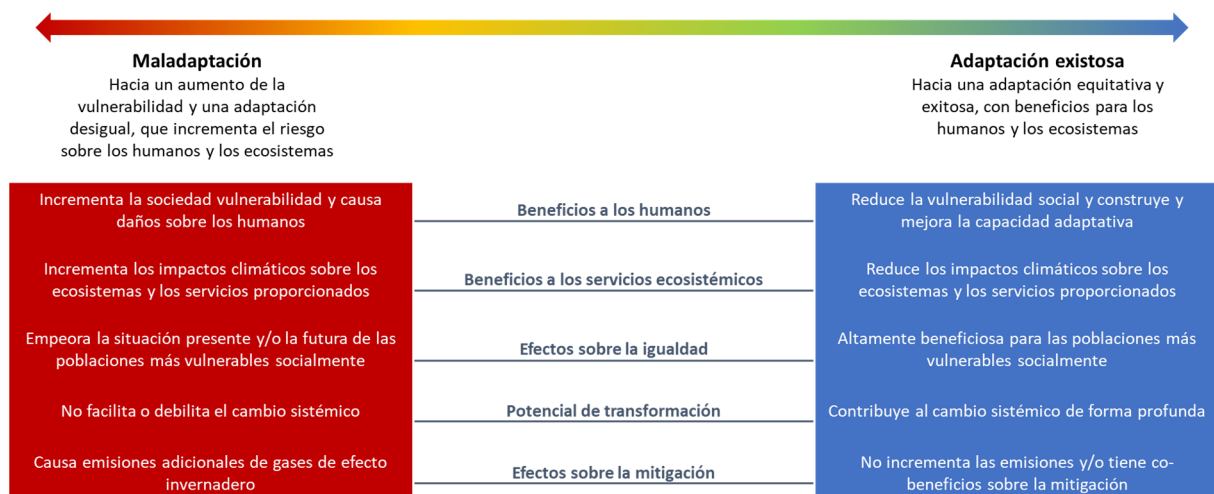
**Maladaptación**
Hacia un aumento de la vulnerabilidad y una adaptación desigual, que incrementa el riesgo sobre los humanos y los ecosistemas

**Adaptación existosa**
Hacia una adaptación equitativa y exitosa, con beneficios para los humanos y los ecosistemas

| | | |
|---|---|---|
| Incrementa la sociedad vulnerabilidad y causa daños sobre los humanos | **Beneficios a los humanos** | Reduce la vulnerabilidad social y construye y mejora la capacidad adaptativa |
| Incrementa los impactos climáticos sobre los ecosistemas y los servicios proporcionados | **Beneficios a los servicios ecosistémicos** | Reduce los impactos climáticos sobre los ecosistemas y los servicios proporcionados |
| Empeora la situación presente y/o la futura de las poblaciones más vulnerables socialmente | **Efectos sobre la igualdad** | Altamente beneficiosa para las poblaciones más vulnerables socialmente |
| No facilita o debilita el cambio sistémico | **Potencial de transformación** | Contribuye al cambio sistémico de forma profunda |
| Causa emisiones adicionales de gases de efecto invernadero | **Efectos sobre la mitigación** | No incrementa las emisiones y/o tiene co-beneficios sobre la mitigación |